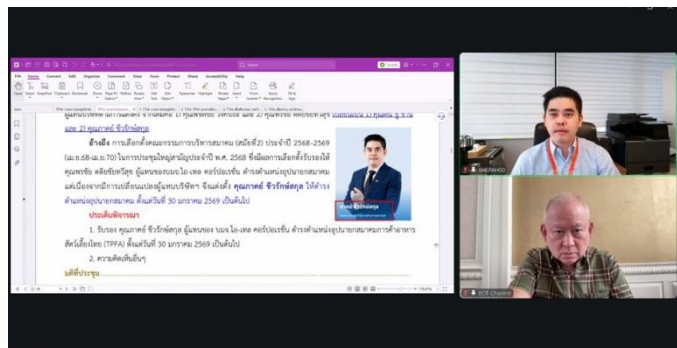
File Home Convert Edit Organize Comment View Form Protect Share Accessibility Help

ผู้แทนบริษัทในการแต่งตั้ง จำนวนสอง 1) คุณพงศ์ชัย วิศาลนิล และ 2) คุณพงศ์ชัย ผลิตชัยทวีศุข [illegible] 1) คุณพงศ์ชัย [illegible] และ 2) คุณภาคย์ ชีวรัตน์สกุล

อ้างถึง การเลือกตั้งคณะกรรมการบริหารสมาคม (สมัยที่2) ประจำปี 2568-2569 (ม.ย.68-เม.ย.70) ในการประชุมใหญ่สามัญประจำปี พ.ศ. 2568 ซึ่งมีผลการเลือกตั้งรับรองให้คุณพงศ์ชัย ผลิตชัยทวีศุข ผู้แทนของ บมจ.ไอ-เทล คอร์ปอเรชั่น ดำรงตำแหน่งอุปนายกสมาคม แต่เนื่องจากมีการเปลี่ยนแปลงผู้แทนบริษัทฯ จึงแต่งตั้ง คุณภาคย์ ชีวรัตน์สกุล ให้ดำรงตำแหน่งอุปนายกสมาคม ตั้งแต่วันที่ 30 มกราคม 2569 เป็นต้นไป

ประเด็นพิจารณา

1. รับรอง คุณภาคย์ ชีวรัตน์สกุล ผู้แทนของ บมจ.ไอ-เทล คอร์ปอเรชั่น ดำรงตำแหน่งอุปนายกสมาคมการค้าสมาคมโทรทัศน์ดิจิตอลไทย (TPFA) ตั้งแต่วันที่ 30 มกราคม 2569 เป็นต้นไป

2. ความเห็นอื่นๆ

มติที่ประชุม

คุณภาคย์ ชีวรัตน์สกุล

BANGKOK

ECE-Chairma